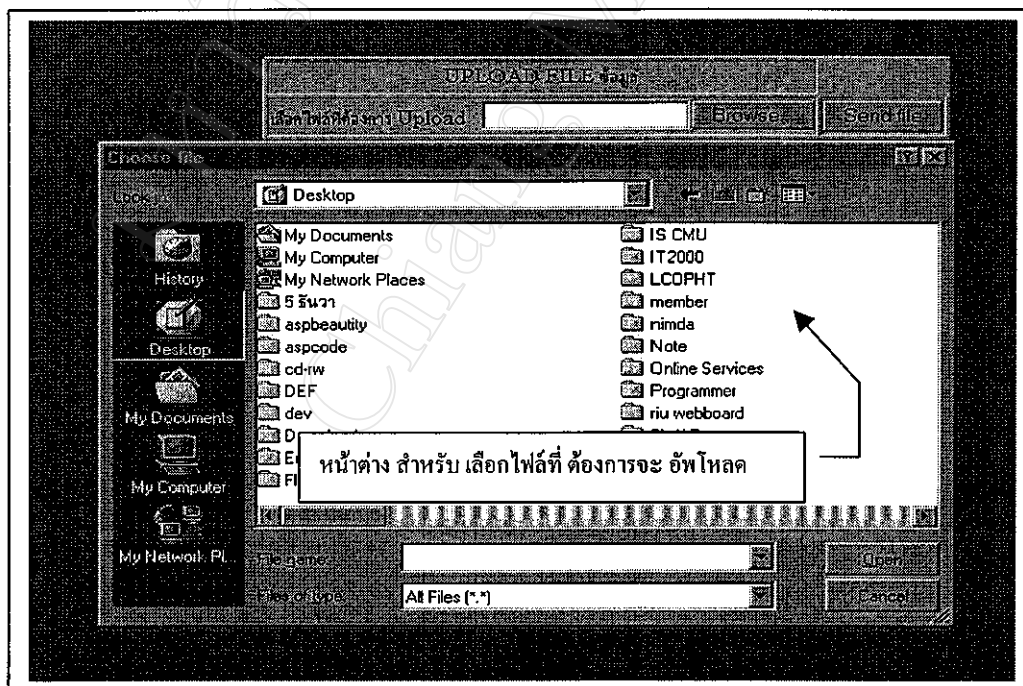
UPLOAD FILE ข้อมูล

เลือกไฟล์ที่ต้องการ Upload : Browse... Send file

Choose file ? X

Look in: Desktop

History

Desktop

My Documents

My Computer

My Network Pl...

My Documents
My Computer
My Network Places
5 ธันวา
aspbeautity
aspcode
cd-rw
DEF
dev
D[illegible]
E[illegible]
Fl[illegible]

IS CMU
IT2000
LCOPHT
member
nimda
Note
Online Services
Programmer
riu webboard

หน้าต่าง สำหรับ เลือกไฟล์ที่ ต้องการจะ อัพโหลด

File name:

Files of type: All Files (*.*)

Open

Cancel